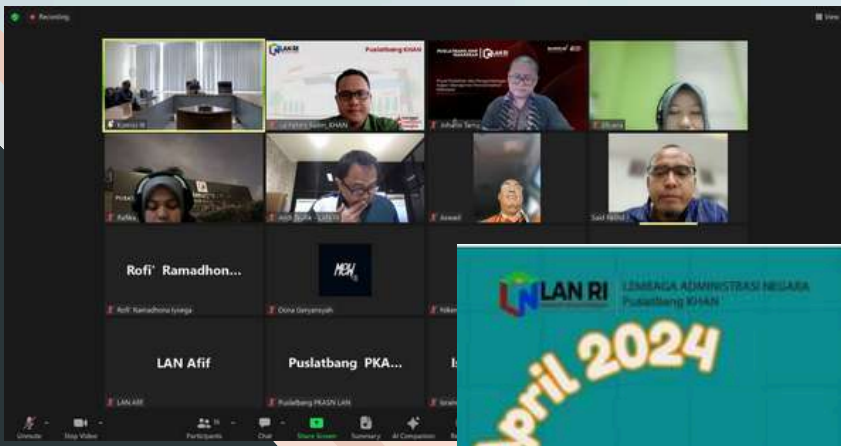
Recording

View

Ruang III

Puslatbang KHAN

Lutfiana Salim_KHAN

Johanis Tenny

Elkana

Rafika

Andi Ta'lia - LAN

Anwar

Said Akhid

Rofi` Ramadhon...

Rofi` Ramadhona Ilyasga

Dona Dayansyah

Nike

LAN Afif

LAN Afif

Puslatbang PKA...

Puslatbang PKASN LAN

Is

LAN RI

LEMBAGA ADMINISTRASI NEGARA
Puslatbang KHAN

April 2024

Unmute

Stop Video

Participants

Chat

Share Screen

Summary

AI Companion